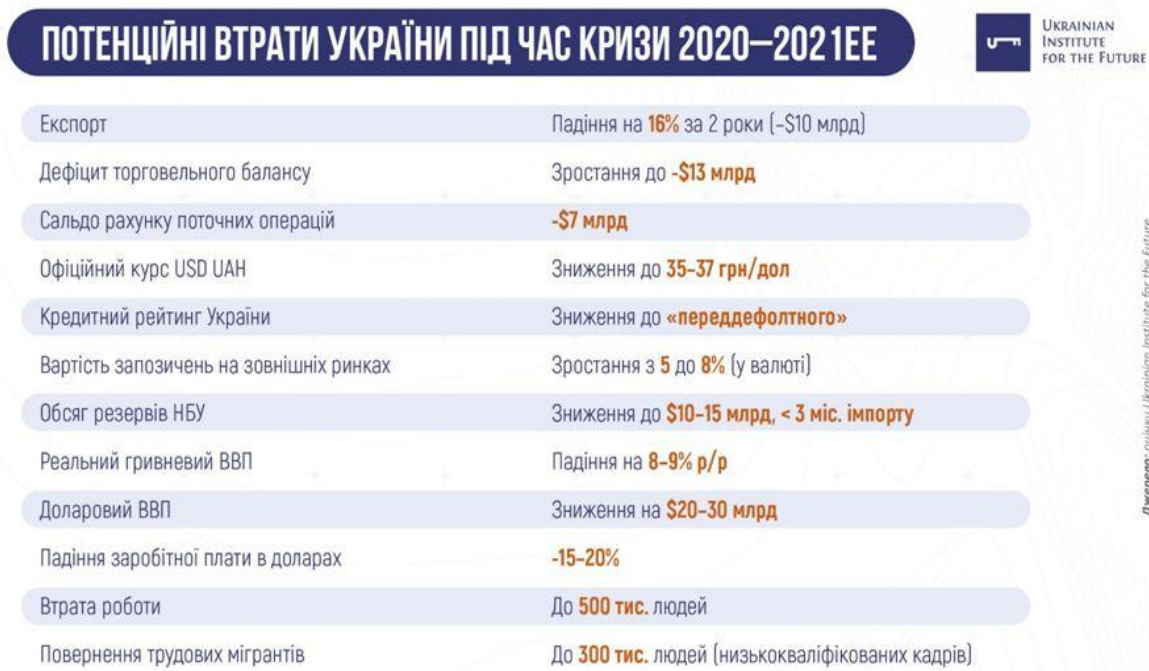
ПОТЕНЦІЙНІ ВТРАТИ УКРАЇНИ ПІД ЧАС КРИЗИ 2020—2021ЕЕ

UKRAINIAN INSTITUTE FOR THE FUTURE

| | |
|---|---|
| Експорт | Падіння на 16% за 2 роки (-$10 млрд) |
| Дефіцит торговельного балансу | Зростання до -$13 млрд |
| Сальдо рахунку поточних операцій | -$7 млрд |
| Офіційний курс USD UAH | Зниження до 35-37 грн/дол |
| Кредитний рейтинг України | Зниження до «переддефолтного» |
| Вартість запозичень на зовнішніх ринках | Зростання з 5 до 8% (у валюті) |
| Обсяг резервів НБУ | Зниження до $10-15 млрд, < 3 міс. імпорту |
| Реальний гривневий ВВП | Падіння на 8-9% р/р |
| Доларовий ВВП | Зниження на $20-30 млрд |
| Падіння заробітної плати в доларах | -15-20% |
| Втрата роботи | До 500 тис. людей |
| Повернення трудових мігрантів | До 300 тис. людей (низькокваліфікованих кадрів) |

Джерело: оцінки Ukrainian Institute for the Future